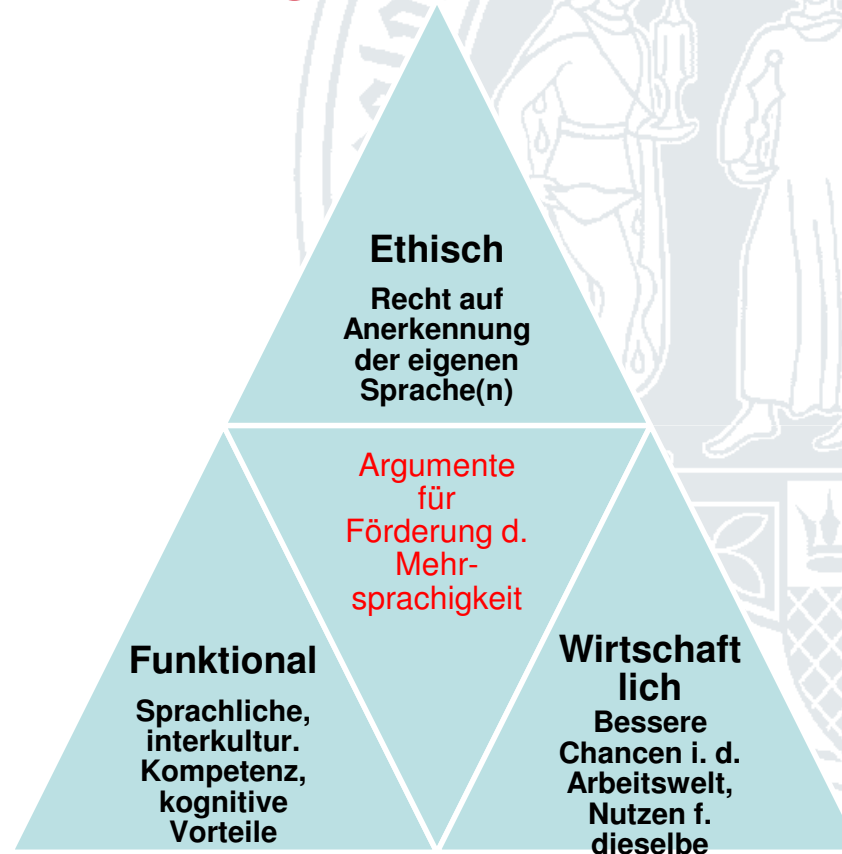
Ethisch

Recht auf Anerkennung der eigenen Sprache(n)

Argumente für Förderung d. Mehrsprachigkeit

Funktional

Sprachliche, interkultur. Kompetenz, kognitive Vorteile

Wirtschaftlich

Bessere Chancen i. d. Arbeitswelt, Nutzen f. dieselbe